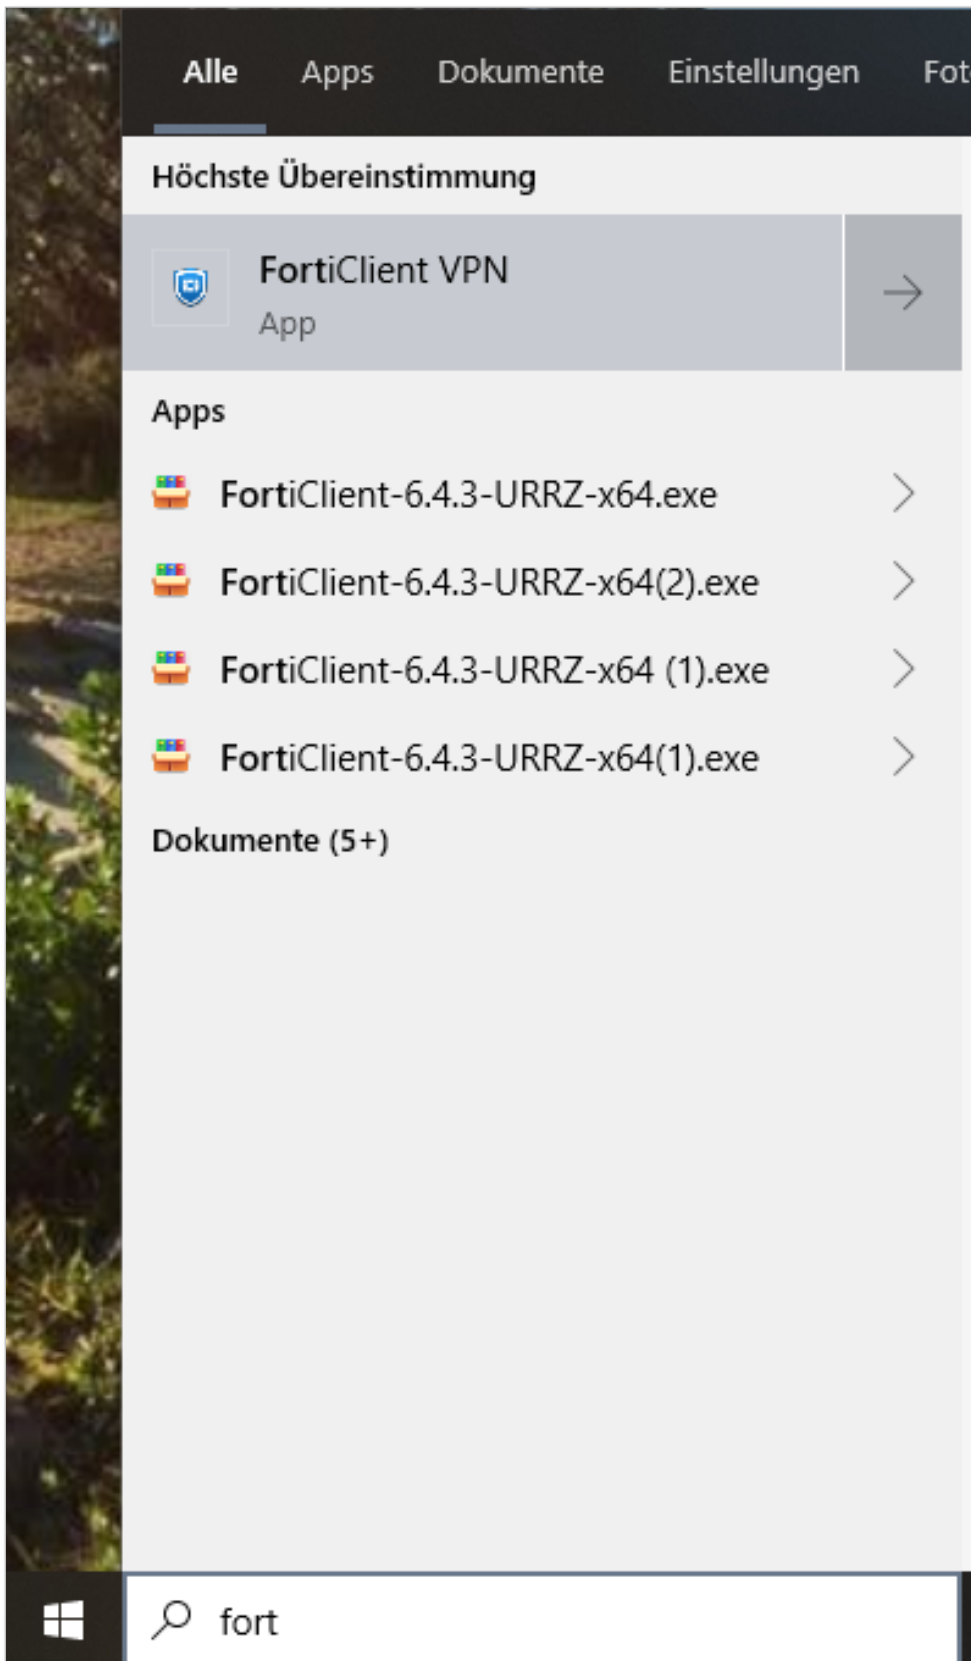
Alle Apps Dokumente Einstellungen Fot

Höchste Übereinstimmung

FortiClient VPN
App

Apps

FortiClient-6.4.3-URRZ-x64.exe

FortiClient-6.4.3-URRZ-x64(2).exe

FortiClient-6.4.3-URRZ-x64 (1).exe

FortiClient-6.4.3-URRZ-x64(1).exe

Dokumente (5+)

fort